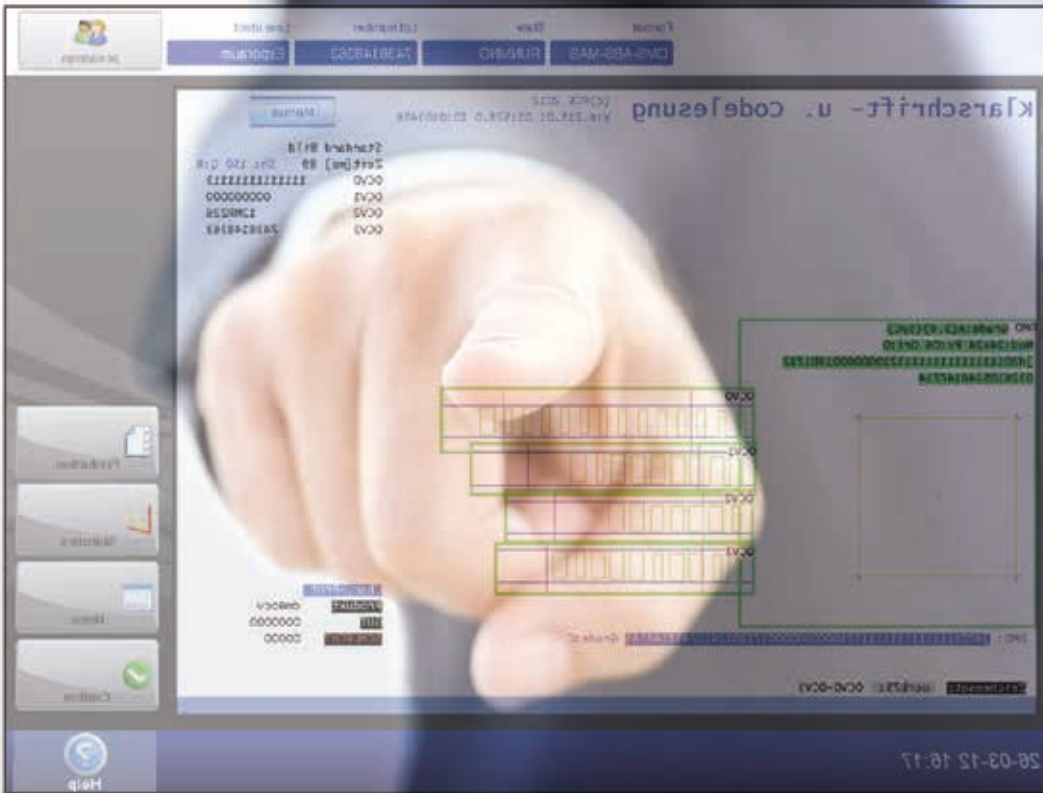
Klarschrift- u. Codelesung

Standard 8:1d

OCV0 1111111111111
OCV1 0000000000
OCV2 12MR226
OCV3 24381483942

OCV0
OCV1
OCV2
OCV3

Produkt
0000000
00000

26-03-12 16:17

Help

RUNNING
74381483942
Ergebnis